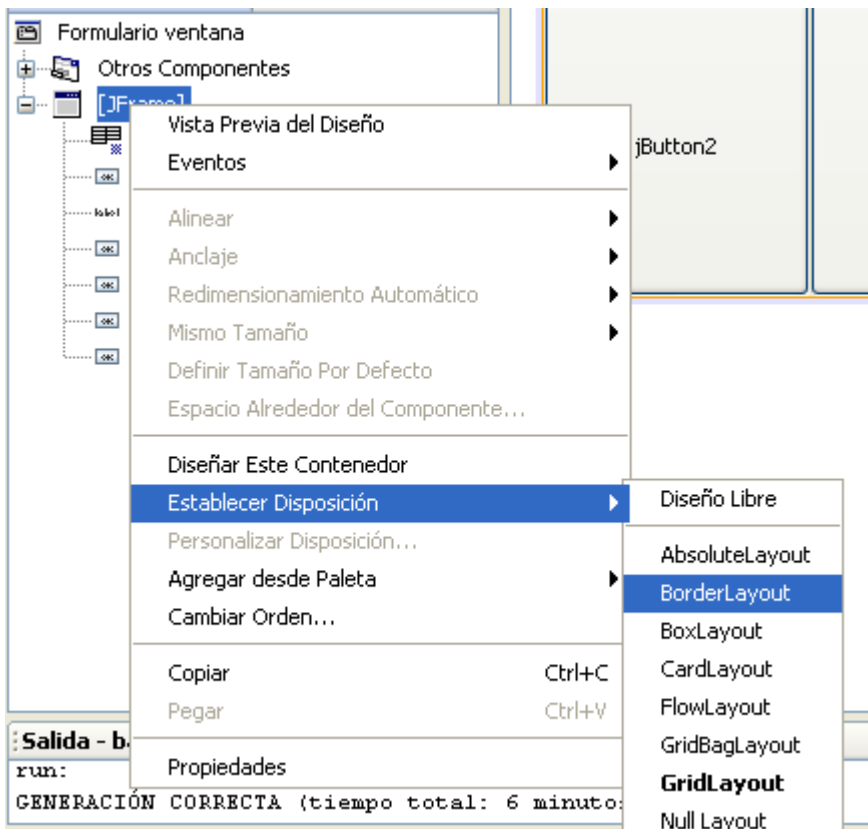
Formulario ventana
Otros Componentes
[JFrame]
jButton2
Vista Previa del Diseño
Eventos
Alinear
Anclaje
Redimensionamiento Automático
Mismo Tamaño
Definir Tamaño Por Defecto
Espacio Alrededor del Componente...
Diseñar Este Contenedor
Establecer Disposición
Personalizar Disposición...
Agregar desde Paleta
Cambiar Orden...
Copiar Ctrl+C
Pegar Ctrl+V
Propiedades
Diseño Libre
AbsoluteLayout
BorderLayout
BoxLayout
CardLayout
FlowLayout
GridBagLayout
GridLayout
Null Layout
Salida - b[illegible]
run:
GENERACIÓN CORRECTA (tiempo total: 6 minuto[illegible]